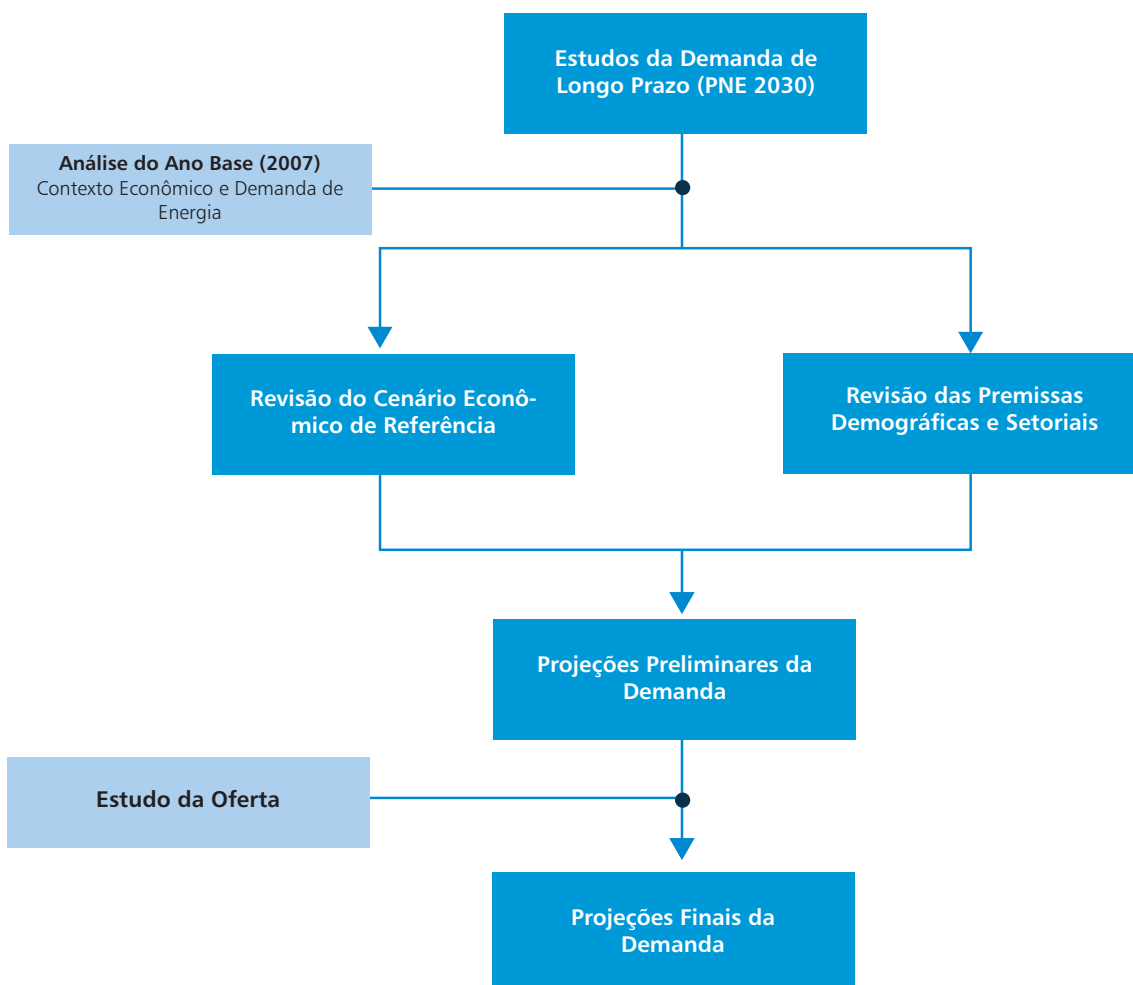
Estudos da Demanda de Longo Prazo (PNE 2030)

Análise do Ano Base (2007)
Contexto Econômico e Demanda de Energia

Revisão do Cenário Econômico de Referência

Revisão das Premissas Demográficas e Setoriais

Projeções Preliminares da Demanda

Estudo da Oferta

Projeções Finais da Demanda